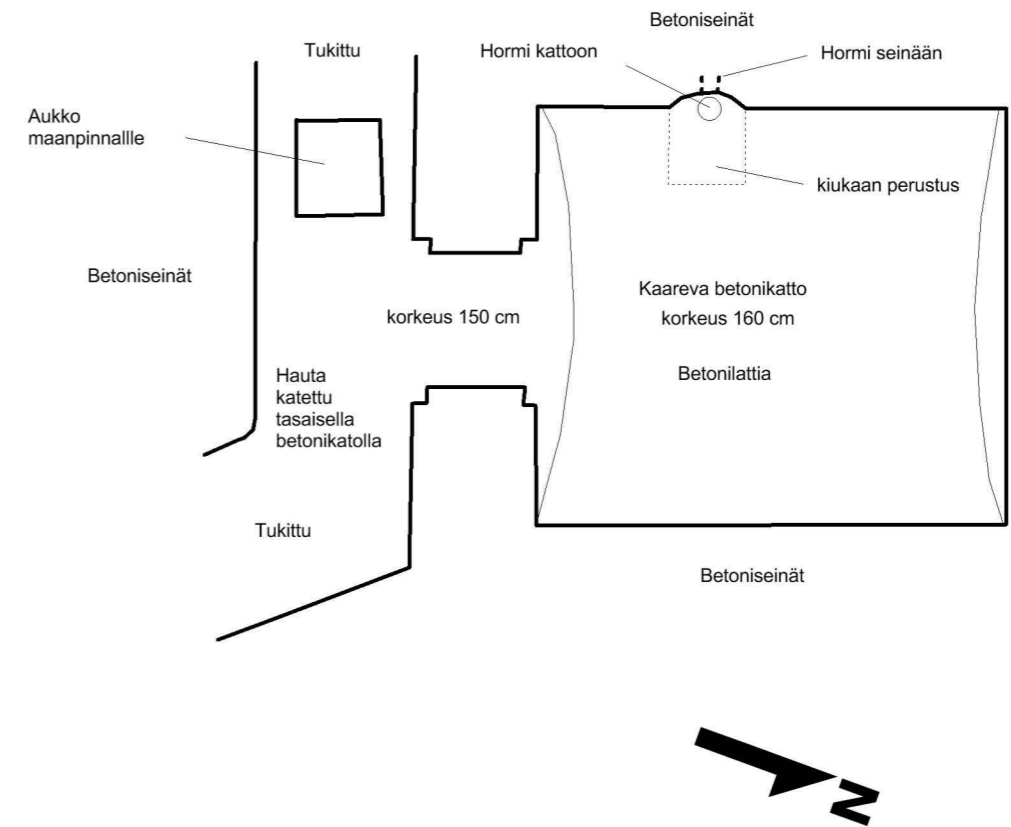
Betoniseinät

Tukittu

Hormi kattoon

Hormi seinään

Aukko maanpinnalle

kiukaan perustus

Betoniseinät

Kaareva betonikatto korkeus 160 cm

korkeus 150 cm

Hauta katettu tasaisella betonikatolla

Betonilattia

Tukittu

Betoniseinät

N